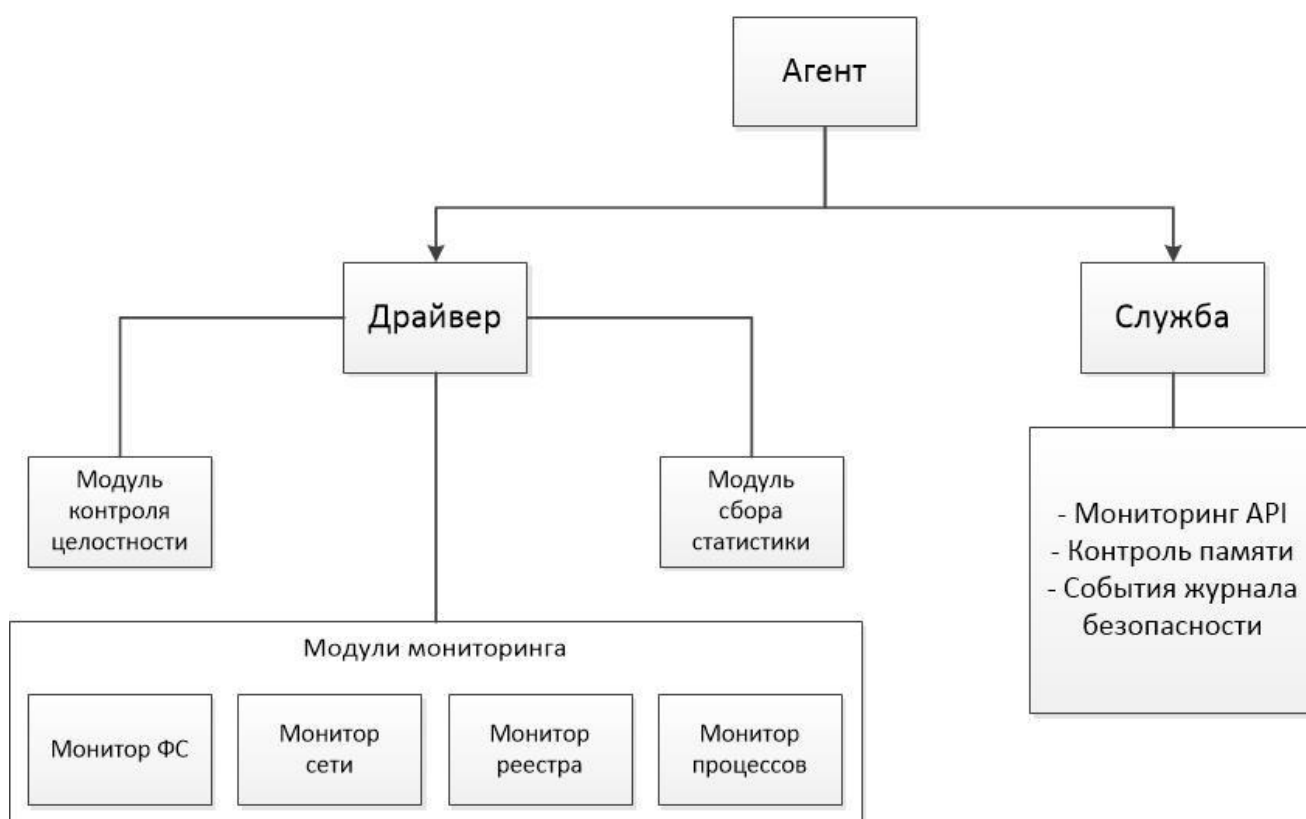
Агент

Драйвер

Служба

Модуль контроля целостности

Модуль сбора статистики

- Мониторинг API
- Контроль памяти
- События журнала безопасности

Модули мониторинга

Монитор ФС

Монитор сети

Монитор реестра

Монитор процессов